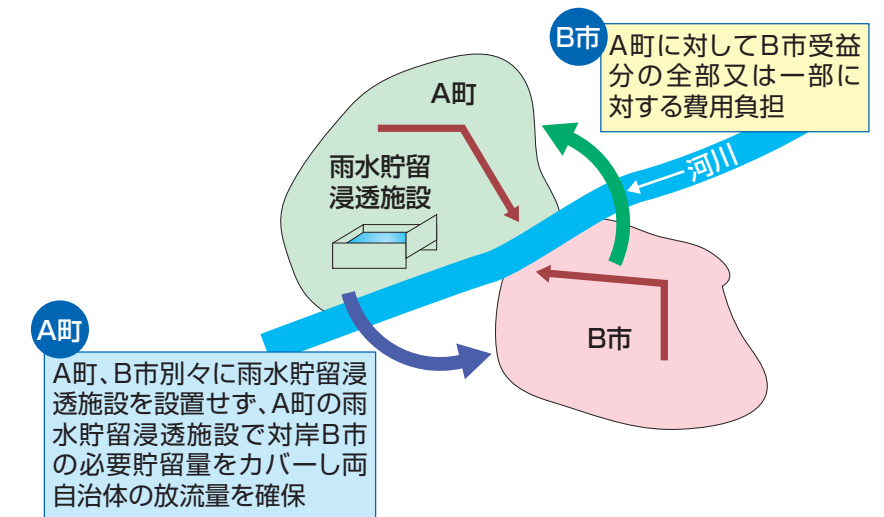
B市

A町に対してB市受益分の全部又は一部に対する費用負担

A町

雨水貯留浸透施設

河川

B市

A町

A町、B市別々に雨水貯留浸透施設を設置せず、A町の雨水貯留浸透施設で対岸B市の必要貯留量をカバーし両自治体の放流量を確保